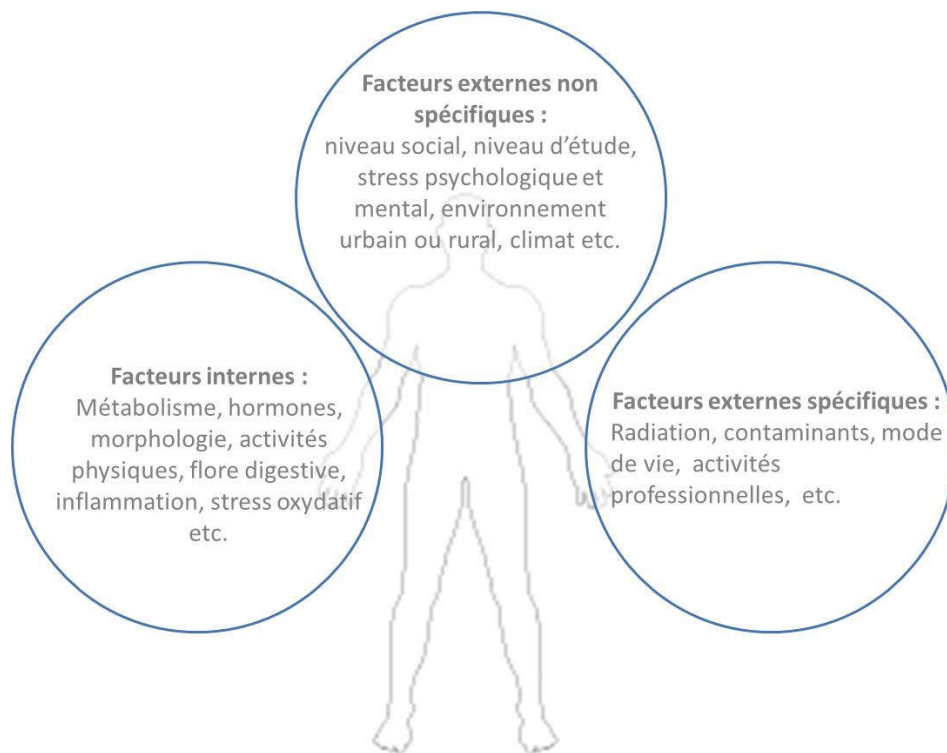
Facteurs externes non spécifiques :
niveau social, niveau d'étude, stress psychologique et mental, environnement urbain ou rural, climat etc.

Facteurs internes :
Métabolisme, hormones, morphologie, activités physiques, flore digestive, inflammation, stress oxydatif etc.

Facteurs externes spécifiques :
Radiation, contaminants, mode de vie, activités professionnelles, etc.